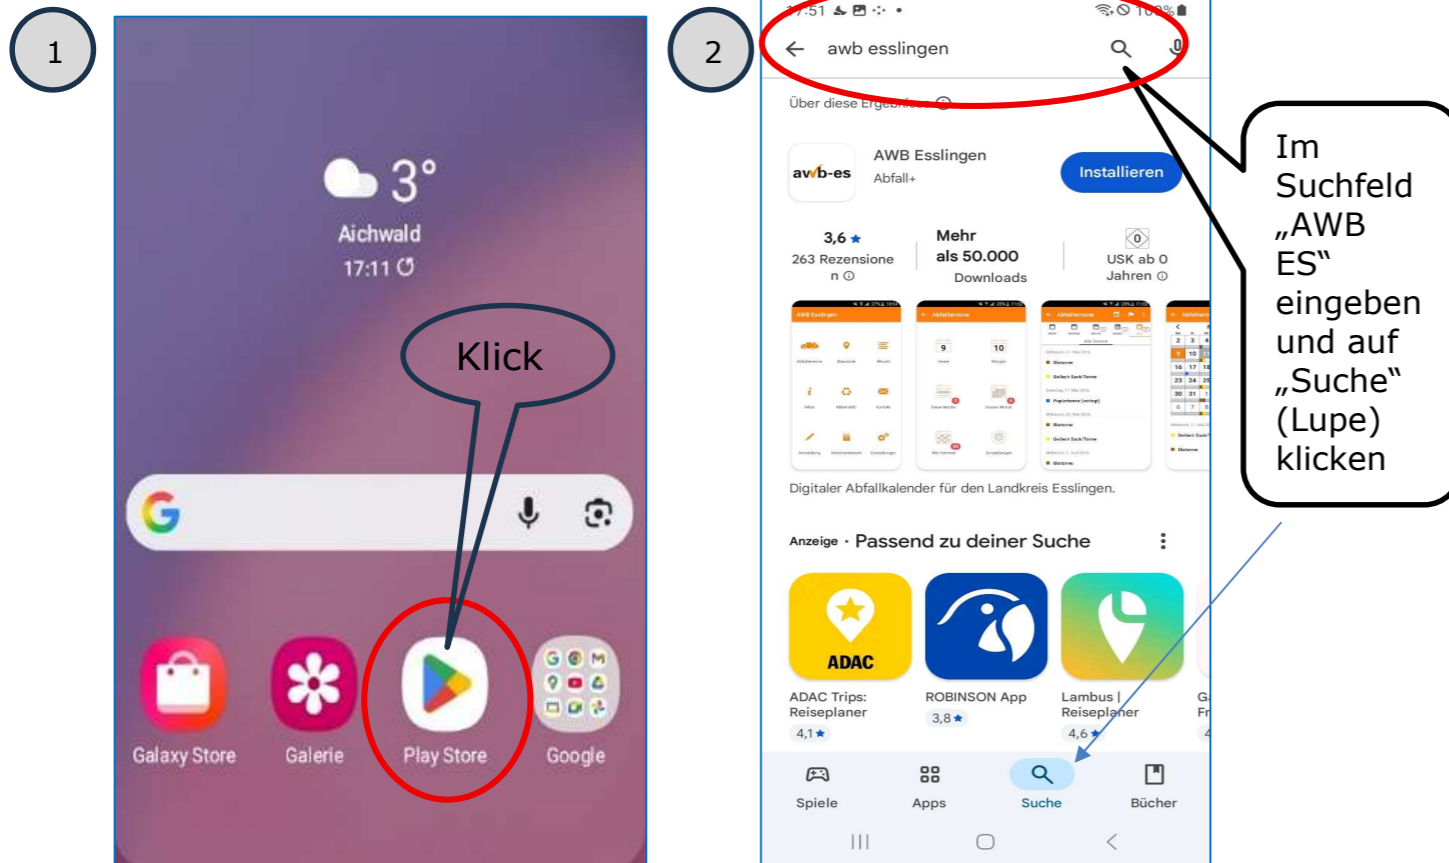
1

3°
Aichwald
17:11

Klick

Galaxy Store
Galerie
Play Store
Google

2

17:51
100%

awb esslingen

Über diese Ergebnisse

awb-es
AWB Esslingen
Abfall+
Installieren

3,6 ★
263 Rezensionen
Mehr als 50.000 Downloads
0
USK ab 0 Jahren

Digitaler Abfallkalender für den Landkreis Esslingen.

Anzeige · Passend zu deiner Suche

ADAC
ADAC Trips: Reiseplaner
4,1 ★
ROBINSON App
3,8 ★
Lambus | Reiseplaner
4,6 ★

Spiele
Apps
Suche
Bücher

Im Suchfeld „AWB ES“ eingeben und auf „Suche“ (Lupe) klicken